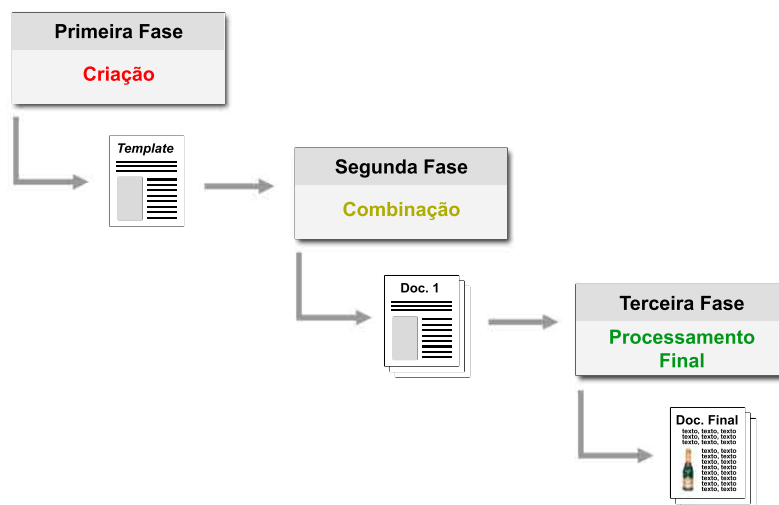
Primeira Fase

Criação

Template

Segunda Fase

Combinação

Doc. 1

Terceira Fase

Processamento Final

Doc. Final
texto, texto, texto
texto, texto, texto
texto, texto, texto
texto, texto
texto, texto
texto, texto
texto, texto
texto, texto
texto, texto
texto, texto
texto, texto
texto, texto